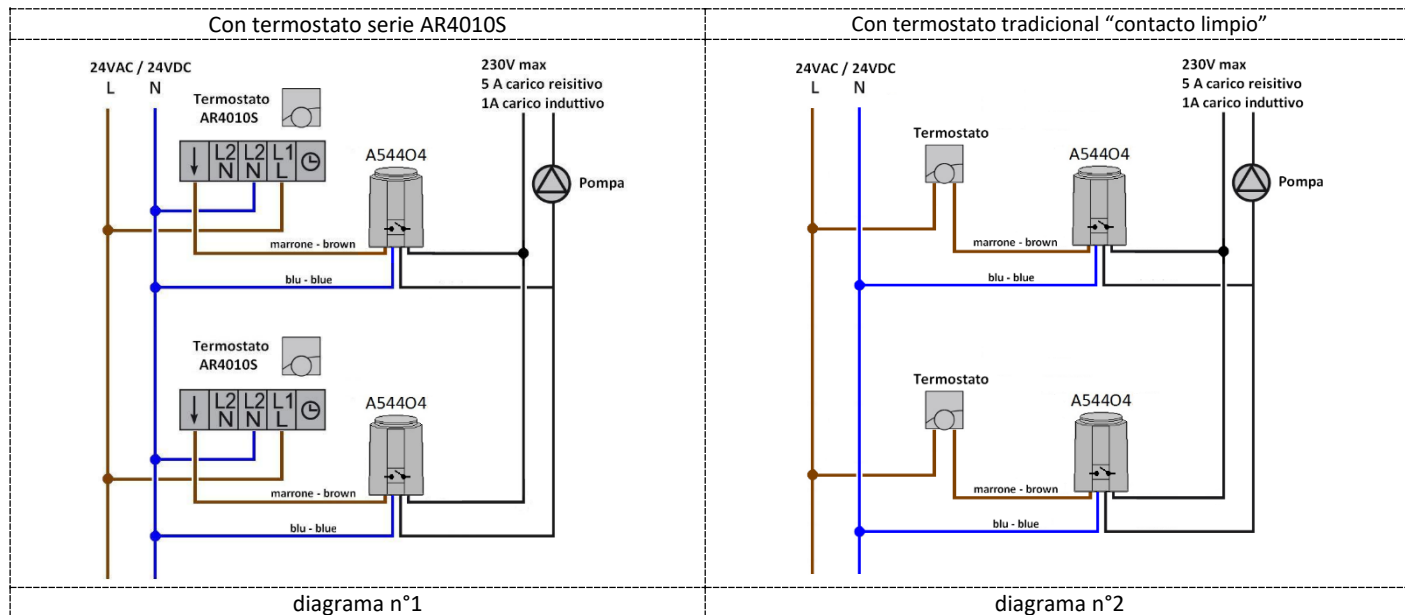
| Con termostato serie AR4010S | Con termostato tradicional “contacto limpio” |
|---|---|
| 24VAC / 24VDC L N Termostato AR4010S L2 N L2 N L1 L A544O4 230V max 5 A carico reisitivo 1A carico induttivo Pompa marrone - brown blu - blue Termostato AR4010S L2 N L2 N L1 L A544O4 marrone - brown blu - blue | 24VAC / 24VDC L N Termostato A544O4 230V max 5 A carico reisitivo 1A carico induttivo Pompa marrone - brown blu - blue Termostato A544O4 marrone - brown blu - blue |
| diagrama n°1 | diagrama n°2 |